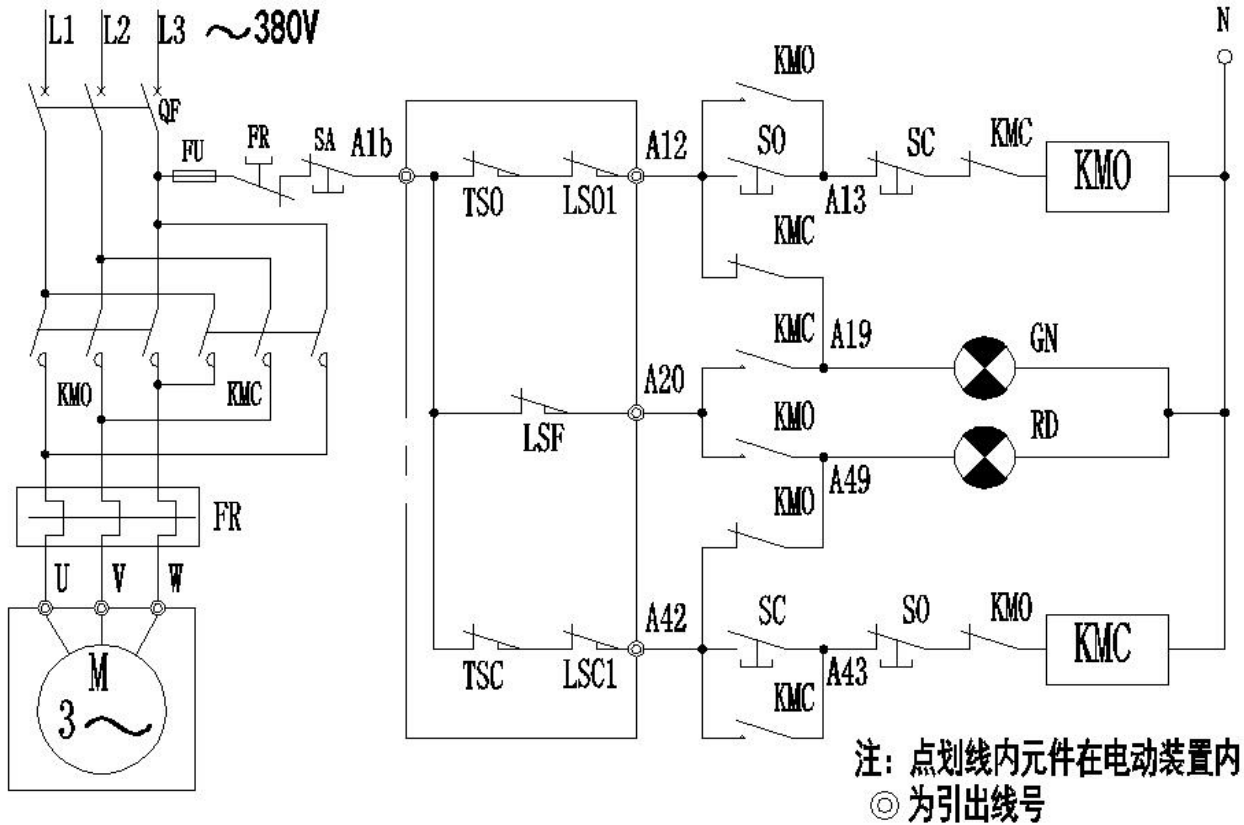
L1 L2 L3 ～380V

N

QF

FU

FR

SA

A1b

TSO

LSO1

A12

KMO

SO

A13

SC

KMC

KMO

KMC

KMC

A19

GN

A20

LSF

KMO

RD

A49

KMO

KMO

KMC

FR

U V W

M

3～

TSC

LSC1

A42

SC

A43

SO

KMO

KMC

KMC

注：点划线内元件在电动装置内

◎ 为引出线号